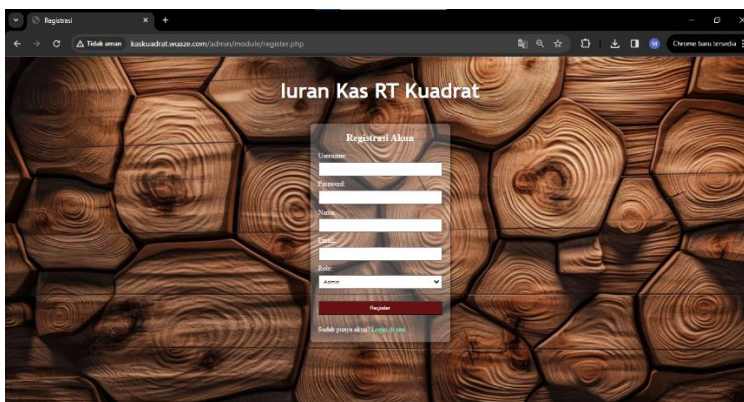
Registrasi

Tidak aman kaskuadrat.wuaze.com/admin/module/register.php

Chrome baru tersedia

Iuran Kas RT Kuadrat

Registrasi Akun

Username:

Password:

Nama:

Email:

Role:

Admin

Register

Sudah punya akun? Login di sini